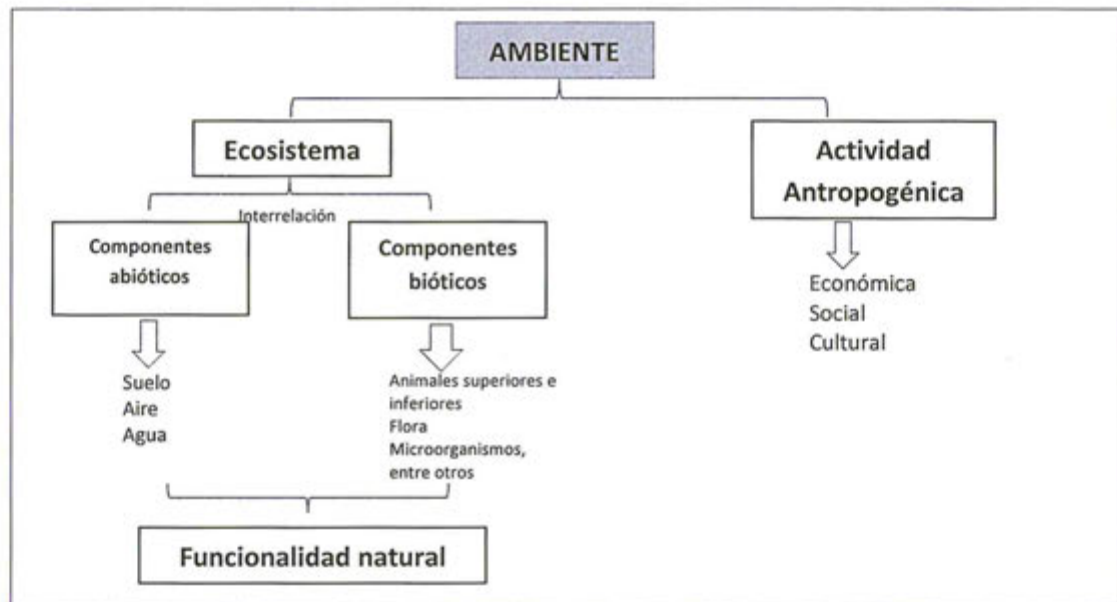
AMBIENTE

Ecosistema

Interrelación

Componentes abióticos

Suelo
Aire
Agua

Componentes bióticos

Animales superiores e inferiores
Flora
Microorganismos, entre otros

Funcionalidad natural

Actividad Antropogénica

Económica
Social
Cultural